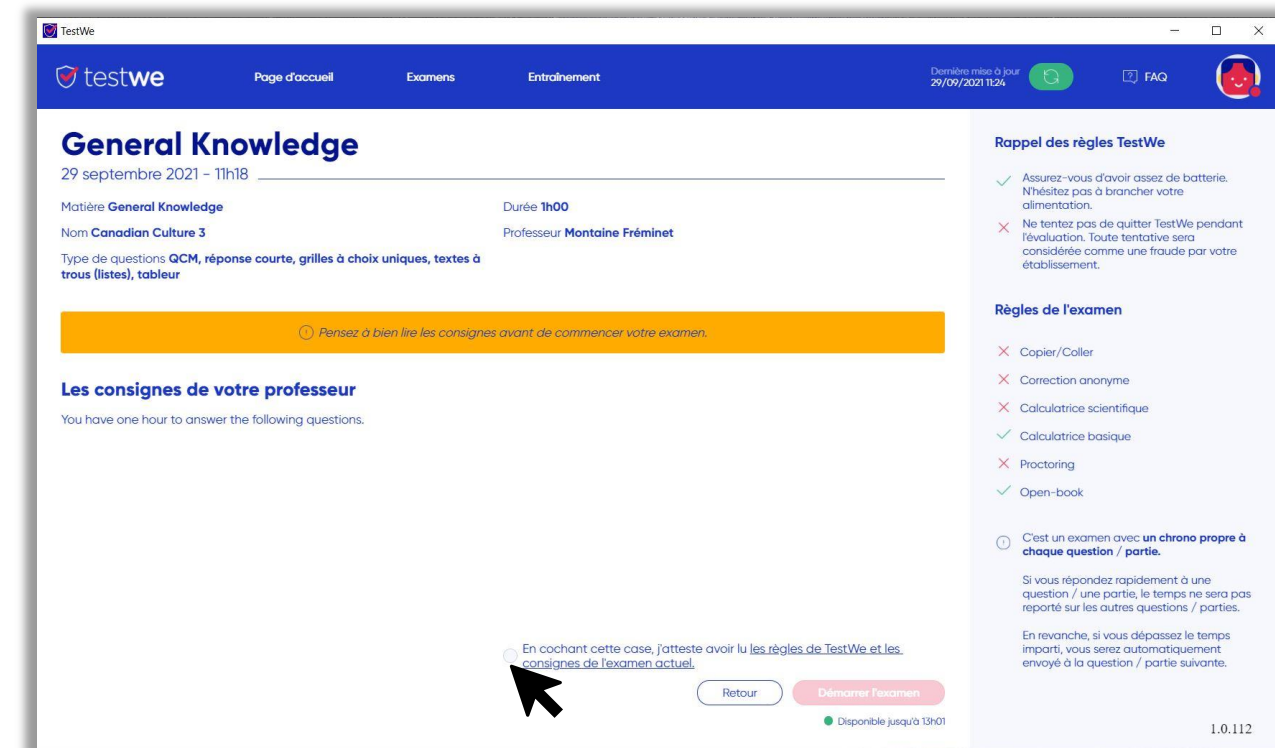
TestWe

testwe

Page d'accueil Examens Entraînement

Dernière mise à jour 29/09/2021 11:24

FAQ

General Knowledge

29 septembre 2021 - 11h18

Matière **General Knowledge**

Durée **1h00**

Nom **Canadian Culture 3**

Professeur **Montaine Fréminet**

Type de questions **QCM, réponse courte, grilles à choix uniques, textes à trous (listes), tableur**

Pensez à bien lire les consignes avant de commencer votre examen.

Les consignes de votre professeur

You have one hour to answer the following questions.

En cochant cette case, j'atteste avoir lu les règles de TestWe et les consignes de l'examen actuel.

Retour

Démarrer l'examen

Disponible jusqu'à 13h01

Rappel des règles TestWe

Assurez-vous d'avoir assez de batterie. N'hésitez pas à brancher votre alimentation.

Ne tentez pas de quitter TestWe pendant l'évaluation. Toute tentative sera considérée comme une fraude par votre établissement.

Règles de l'examen

Copier/Coller

Correction anonyme

Calculatrice scientifique

Calculatrice basique

Proctoring

Open-book

C'est un examen avec **un chrono propre à chaque question / partie.**

Si vous répondez rapidement à une question / une partie, le temps ne sera pas reporté sur les autres questions / parties.

En revanche, si vous dépassez le temps imparti, vous serez automatiquement envoyé à la question / partie suivante.

1.0.112